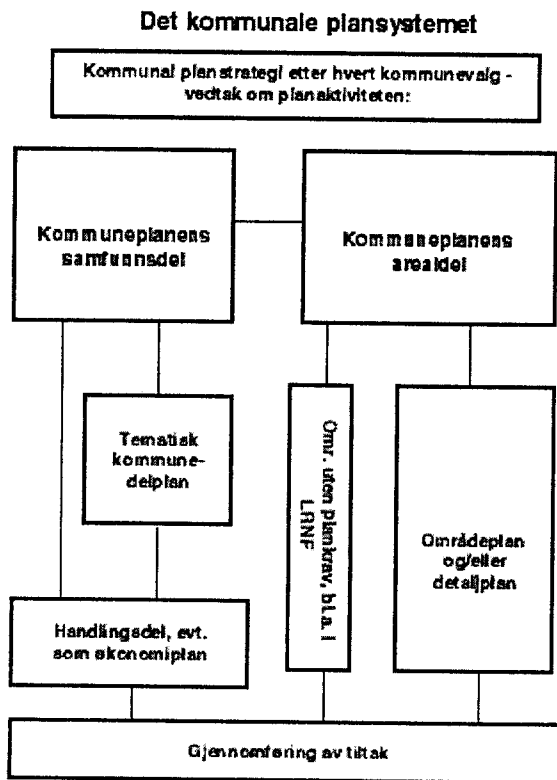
Det kommunale plansystemet

Kommunal planstrategi etter hvert kommunevalg - vedtak om planaktiviteten:

Kommuneplanens samfunnsdel

Kommuneplanens arealdel

Tematisk kommunedelplan

Omr. uten plankrav, bl.a. i LNRF

Områdeplan og/eller detaljplan

Handlingsdel, evt. som økonomiplan

Gjennomføring av tiltak